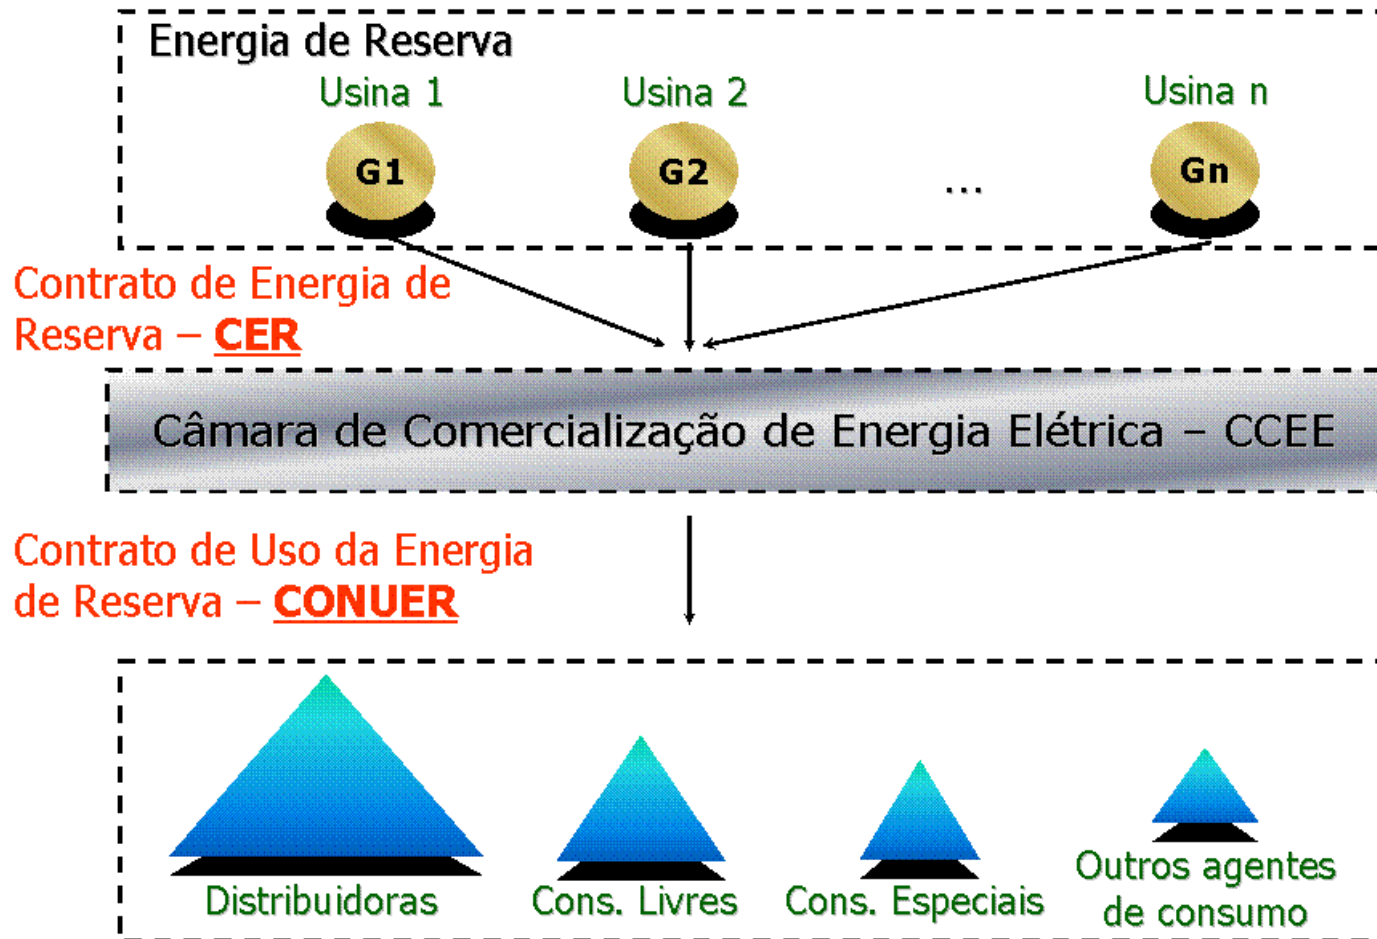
Energia de Reserva

Usina 1
G1

Usina 2
G2

...

Usina n
Gn

Contrato de Energia de Reserva – CER

Câmara de Comercialização de Energia Elétrica – CCEE

Contrato de Uso da Energia de Reserva – CONUER

Distribuidoras

Cons. Livres

Cons. Especiais

Outros agentes de consumo